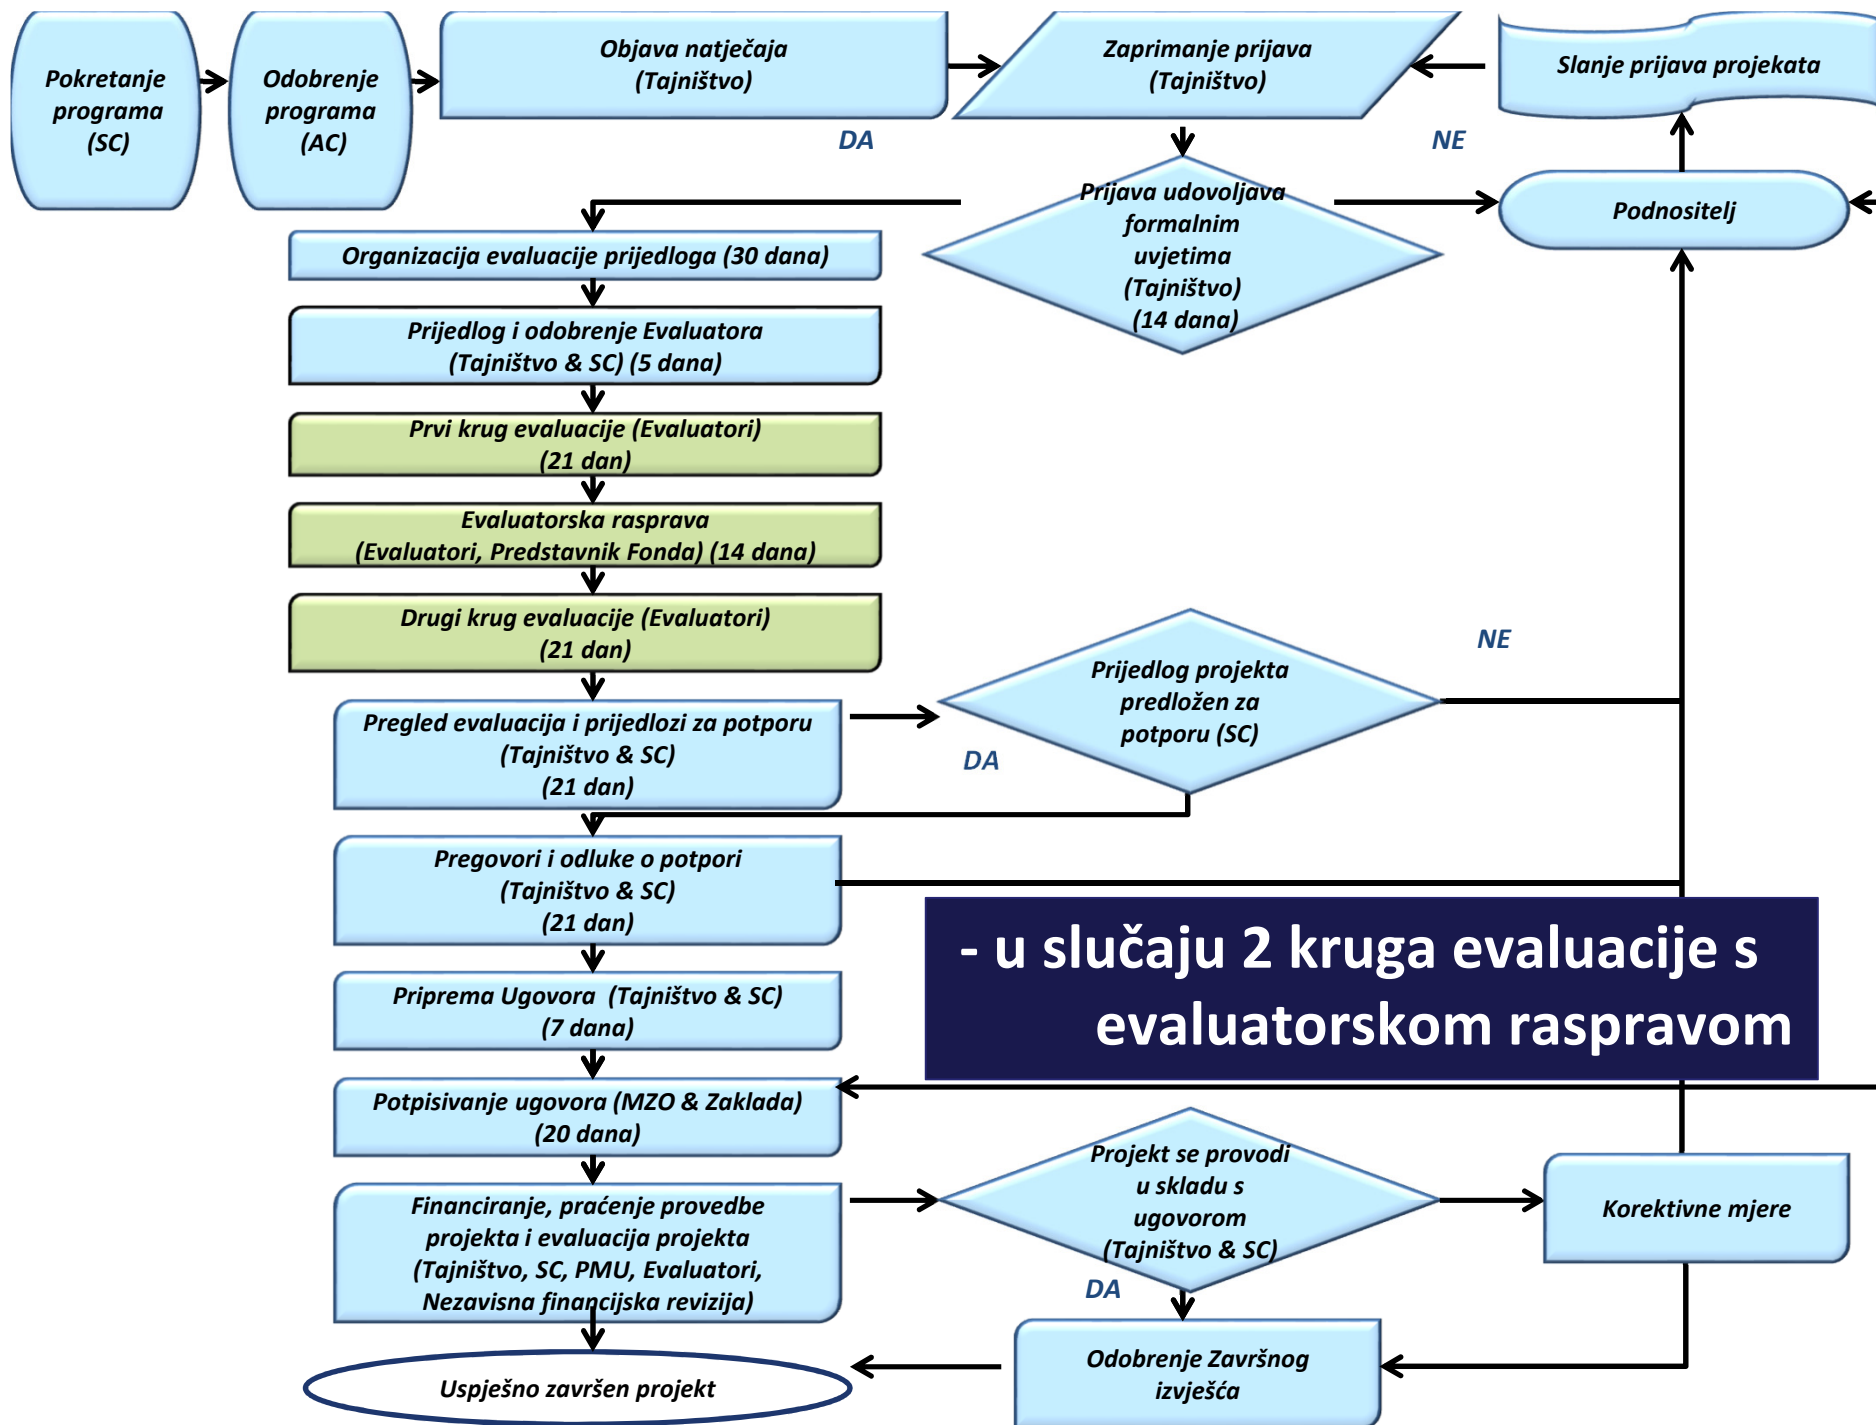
Pokretanje programa (SC)

Odobrenje programa (AC)

Objava natječaja (Tajništvo)

Zaprimanje prijava (Tajništvo)

Slanje prijava projekata

DA

NE

Prijava udovoljava formalnim uvjetima (Tajništvo) (14 dana)

Podnositelj

Organizacija evaluacije prijedloga (30 dana)

Prijedlog i odobrenje Evaluatora (Tajništvo & SC) (5 dana)

Prvi krug evaluacije (Evaluatori) (21 dan)

Evaluatorska rasprava (Evaluatori, Predstavnik Fonda) (14 dana)

Drugi krug evaluacije (Evaluatori) (21 dan)

NE

Prijedlog projekta predložen za potporu (SC)

Pregled evaluacija i prijedlozi za potporu (Tajništvo & SC) (21 dan)

DA

Pregovori i odluke o potpori (Tajništvo & SC) (21 dan)

- u slučaju 2 kruga evaluacije s evaluatorskom raspravom

Priprema Ugovora (Tajništvo & SC) (7 dana)

Potpisivanje ugovora (MZO & Zaklada) (20 dana)

Financiranje, praćenje provedbe projekta i evaluacija projekta (Tajništvo, SC, PMU, Evaluatori, Nezavisna financijska revizija)

Projekt se provodi u skladu s ugovorom (Tajništvo & SC)

Korektivne mjere

DA

Uspješno završen projekt

Odobrenje Završnog izvješća